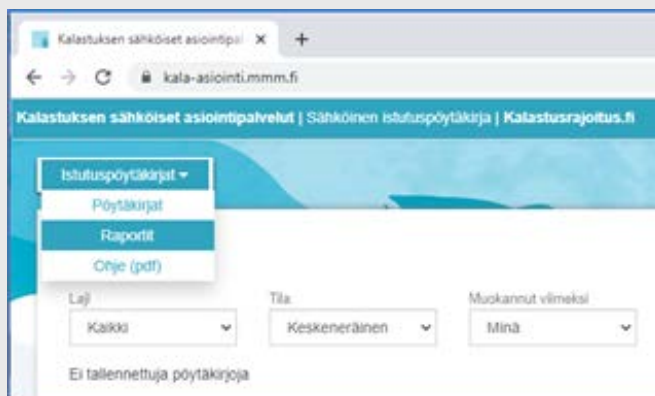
Kalastuksen sähköiset asiointipal ×

+

← → C kala-asiointi.mmm.fi

Kalastuksen sähköiset asiointipalvelut | Sähköinen istutuspöytäkirja | Kalastusrajoitus.fi

Istutuspöytäkirjat ▾

Pöytäkirjat

Raportit

Ohje (pdf)

Laji

Kaikki

Tila

Keskeneräinen

Muokannut viimeksi

Minä

Ei tallennettuja pöytäkirjoja